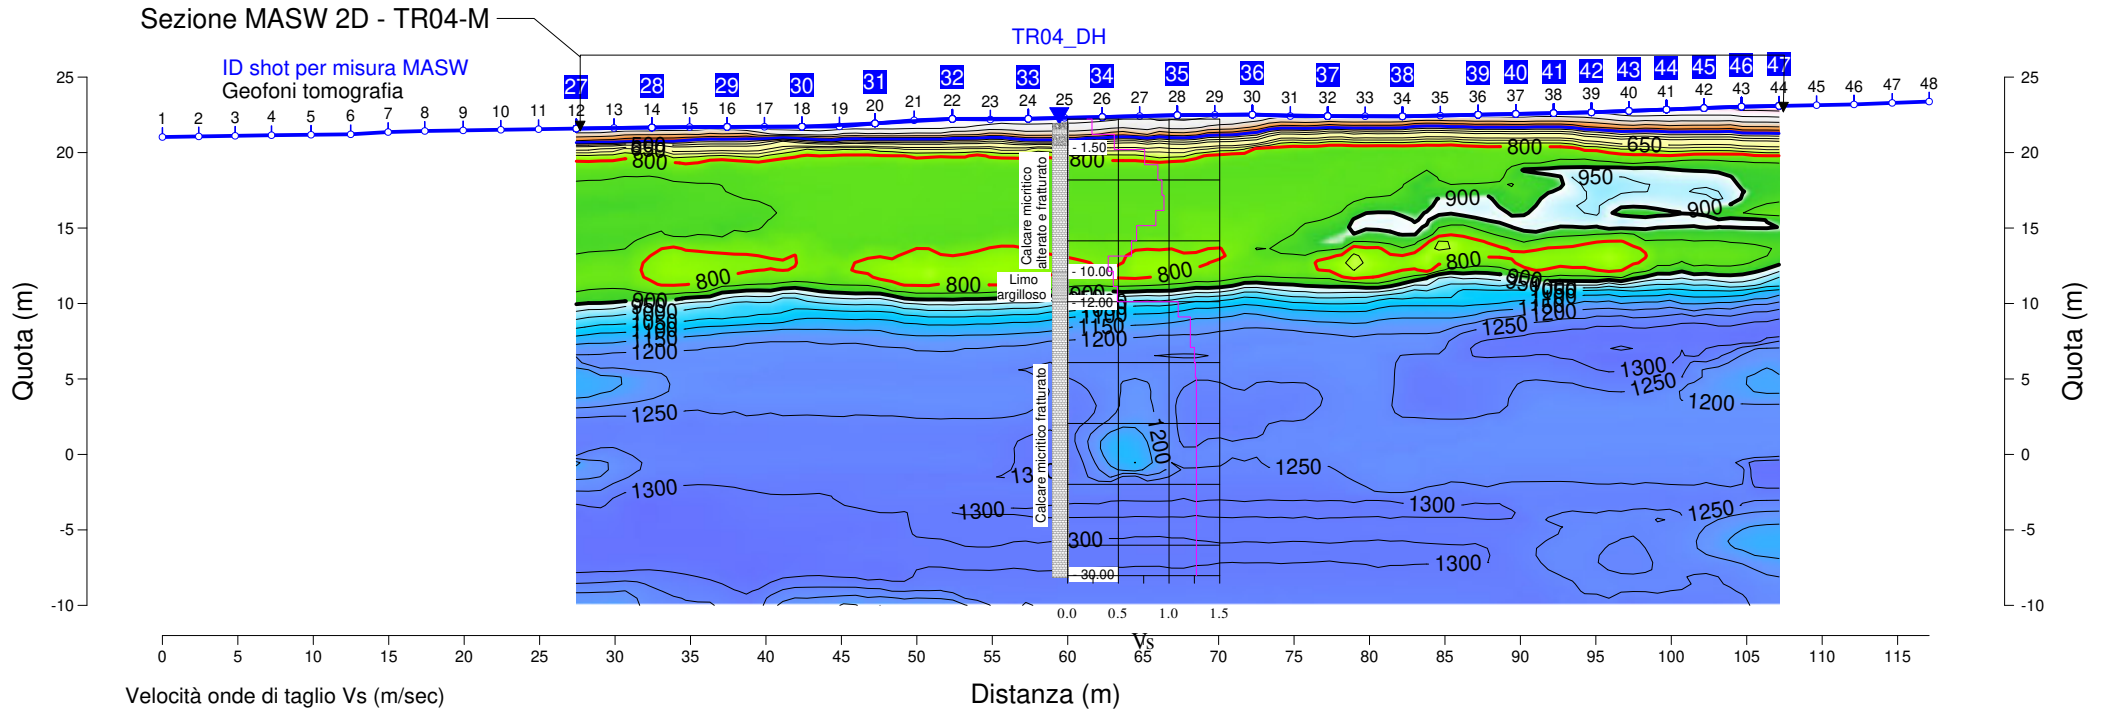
Sezione MASW 2D - TR04-M

TR04_DH

ID shot per misura MASW
Geofoni tomografia

27 28 29 30 31 32 33 34 35 36 37 38 39 40 41 42 43 44 45 46 47

1 2 3 4 5 6 7 8 9 10 11 12 13 14 15 16 17 18 19 20 21 22 23 24 25 26 27 28 29 30 31 32 33 34 35 36 37 38 39 40 41 42 43 44 45 46 47 48

25
20
15
10
5
0
-5
-10

Quota (m)

Quota (m)

650
800
800
800
650
950
900
900
800
800
800
800
900
1000
1100
1150
1200
1250
1300
1250
1200
1250
1300
1200
1250
1300
1300
1300
1250
1300
1300

Calcare micritico alterato e fratturato
Limo argilloso
Calcare micritico fratturato

- 1.50
- 10.00
- 12.00
30.00

0.0 0.5 1.0 1.5
Vs

0 5 10 15 20 25 30 35 40 45 50 55 60 65 70 75 80 85 90 95 100 105 110 115

Velocità onde di taglio Vs (m/sec)

Distanza (m)